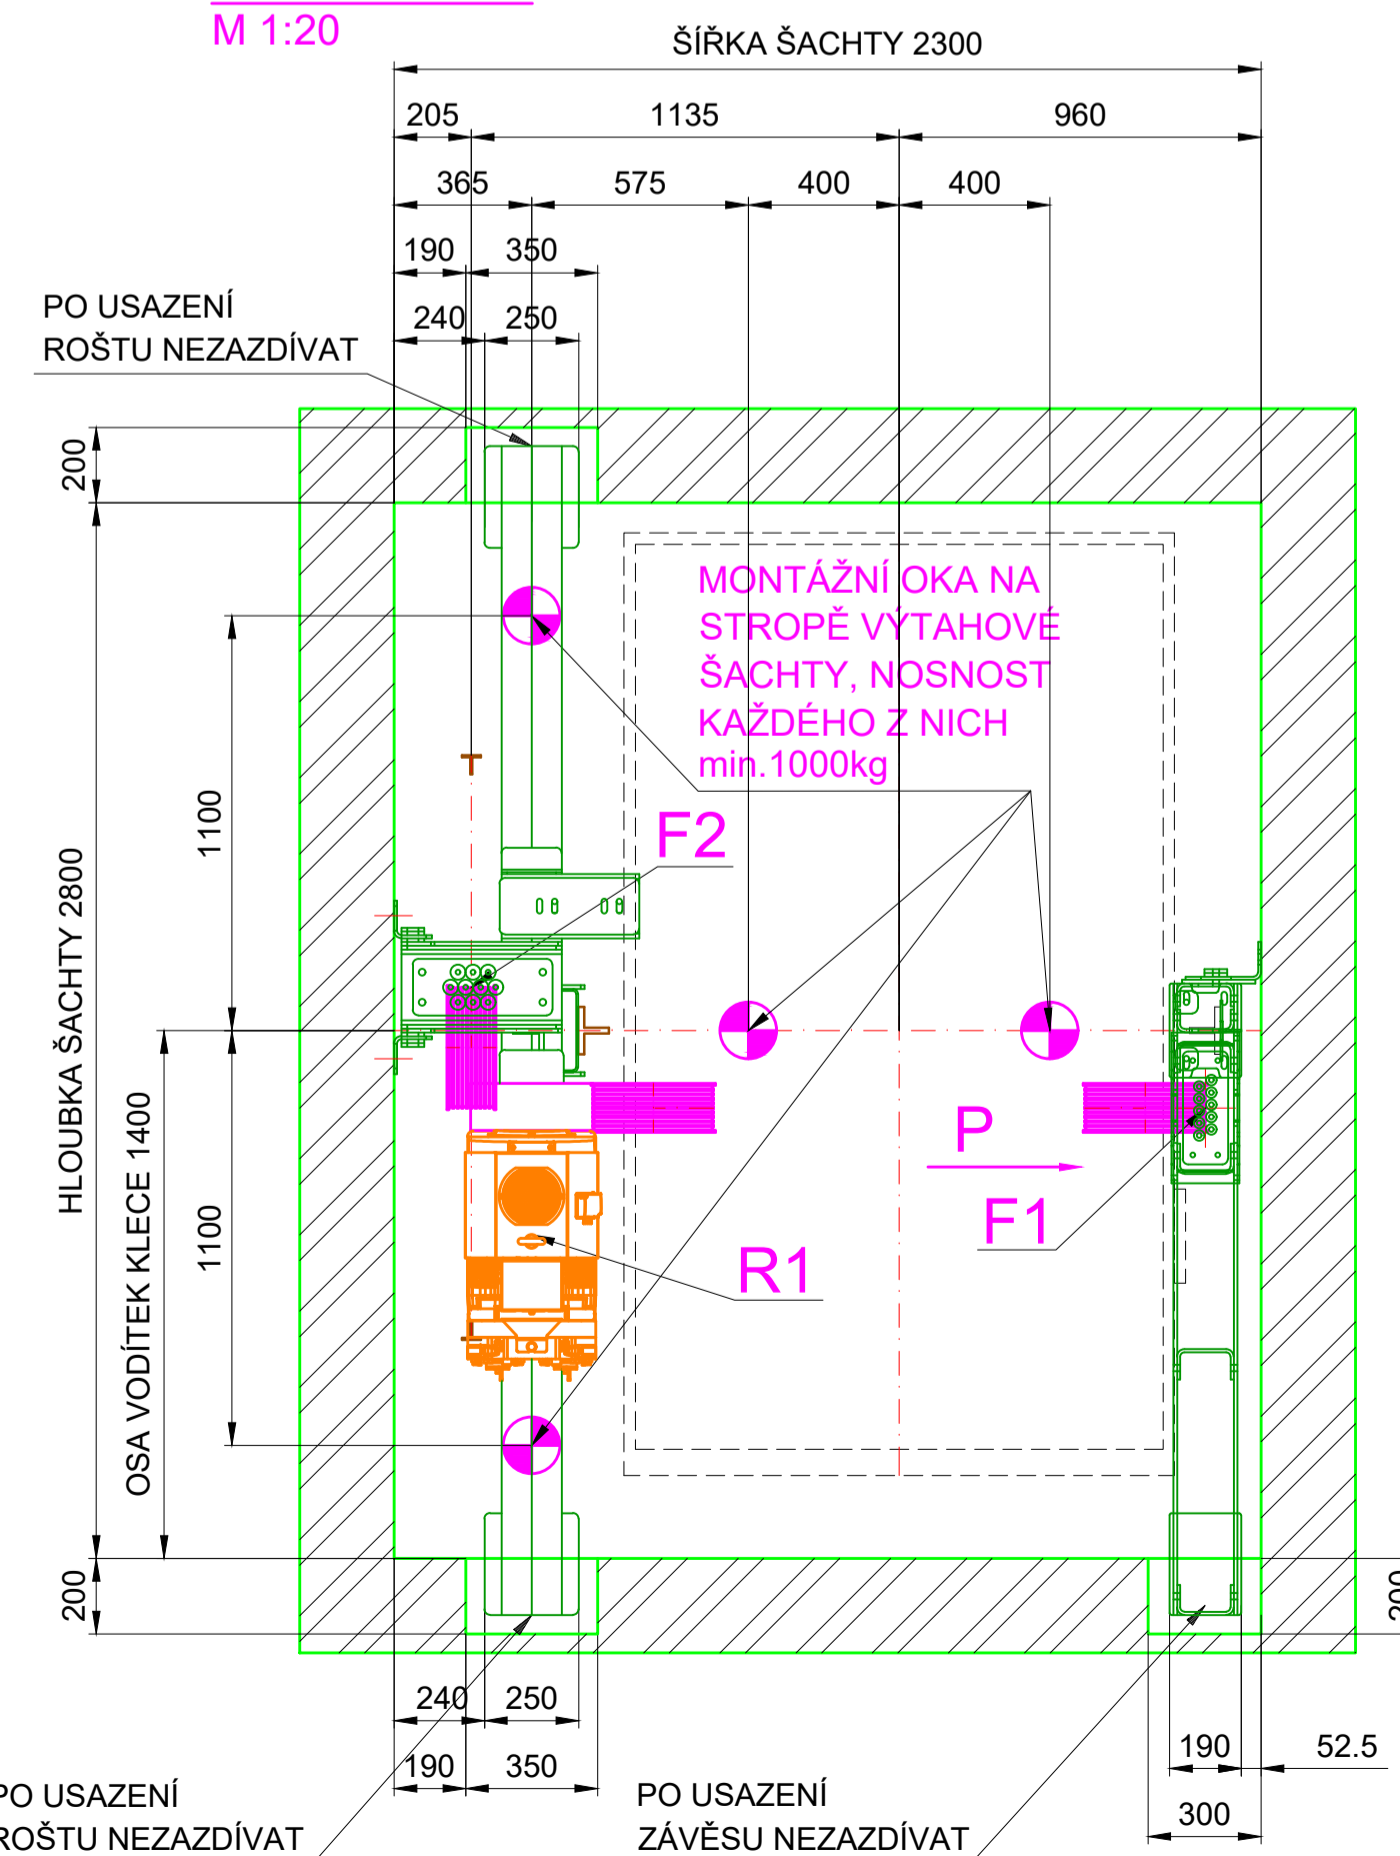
M 1:20

ŠÍŘKA ŠACHTY 2300

205 1135 960

365 575 400 400

190 350

240 250

PO USAZENÍ ROŠTU NEZAZDÍVAT

200

MONTÁŽNÍ OKA NA STROPĚ VÝTAHOVÉ ŠACHTY, NOSNOST KAŽDÉHO Z NICH min.1000kg

1100

F2

HLOUBKA ŠACHTY 2800

OSA VODÍTEK KLECE 1400

P

F1

R1

1100

200

240 250

190 350

PO USAZENÍ ROŠTU NEZAZDÍVAT

PO USAZENÍ ZÁVĚSU NEZAZDÍVAT

190 52.5

300

200